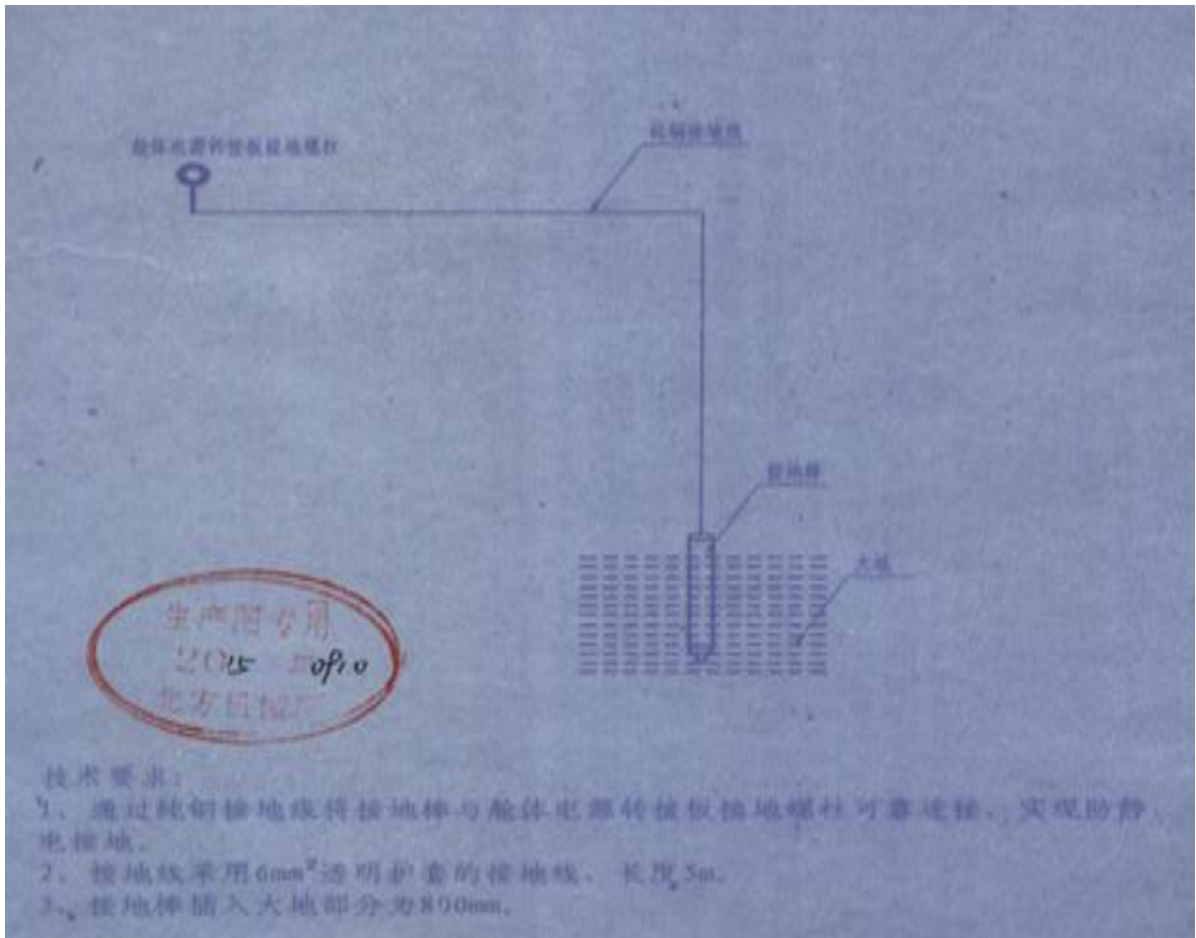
舱体电器转接板接地螺柱

纯铜接地线

接地棒

大地

生产图专用
2015 10.10
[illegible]厂

技术要求：
1、通过纯铜接地线将接地棒与舱体电器转接板接地螺柱可靠连接，实现防静电接地。
2、接地线采用$6mm^2$透明护套的接地线，长度5m。
3、接地棒插入大地部分为800mm。